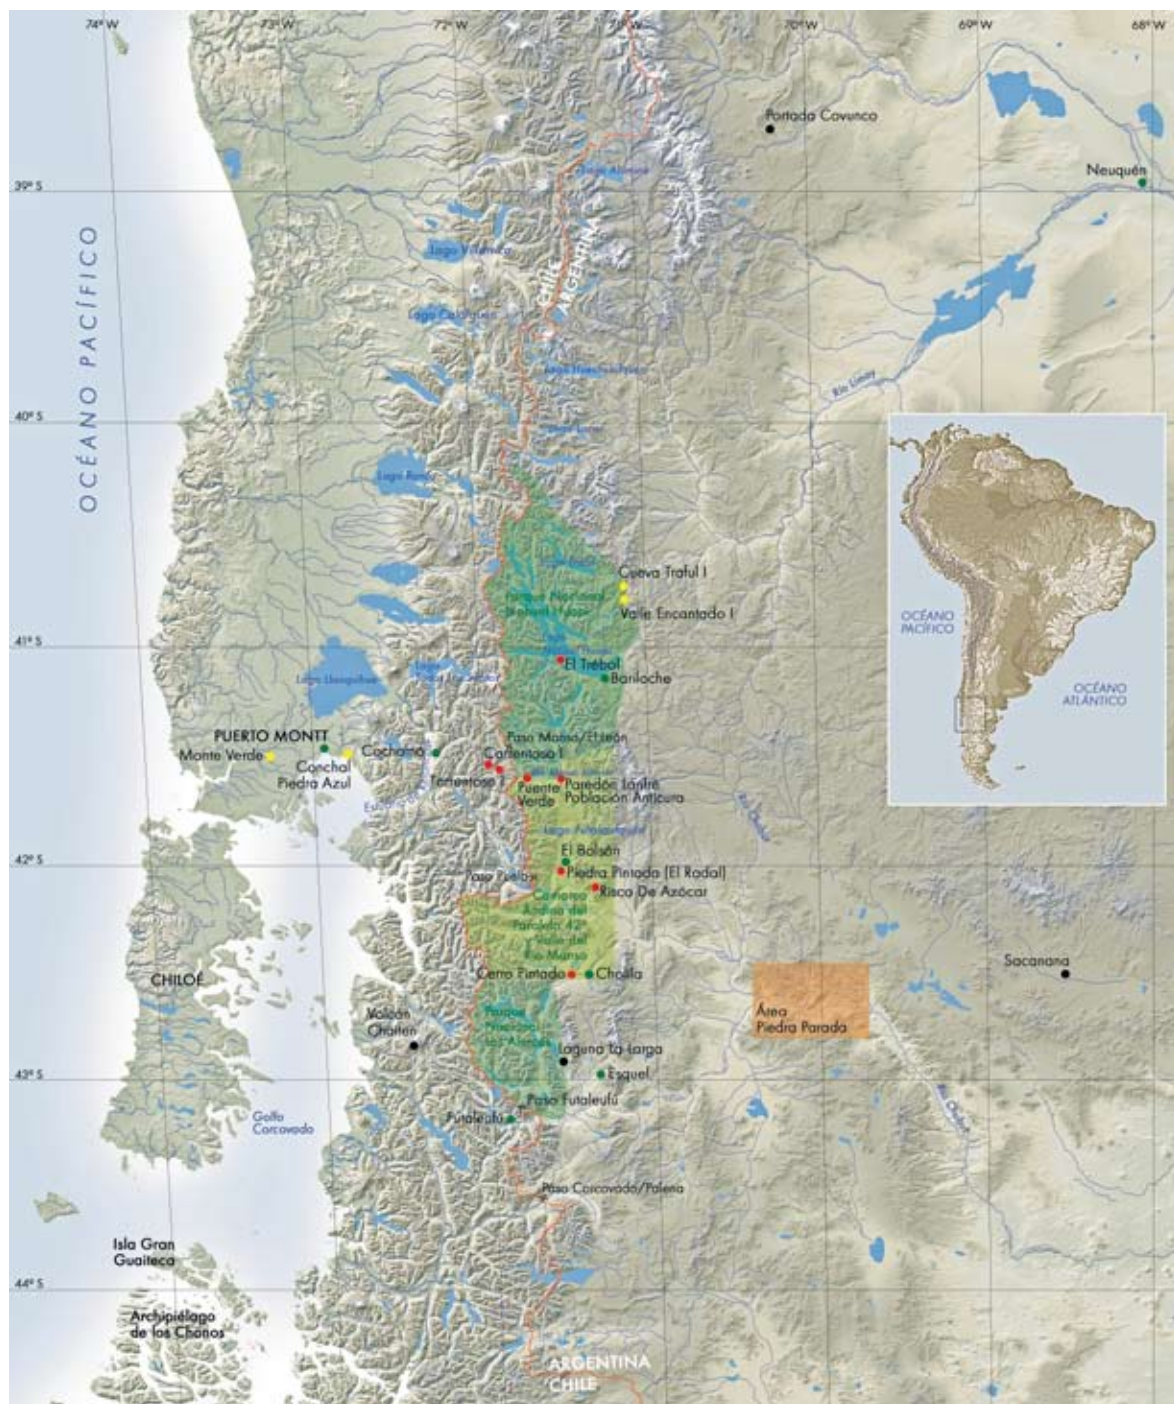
74° W
73° W
72° W
71° W
70° W
69° W
68° W

Portada Covunco
Neuquén
39° S
OCÉANO PACÍFICO
Lago Aluminé
Lago Villarrica
CHILE
ARGENTINA
Lago Calafquén
Lago Huechulafquen
Río Limay
40° S
Lago Lácar
Lago Ranco
Lago Traful
Cueva Traful I
Parque Nacional Nahuel Huapi
Valle Encantado I
41° S
Lago Nahuel Huapi
El Trébol
Bariloche
Lago Llanquihue
Lago Todos Los Santos
PUERTO MONTT
Monte Verde
Conchal Piedra Azul
Cochamó
Paso Manso/El León
Cañentoso I
Tortentoso I
Puente Verde
Paredón Lanfré
Población Anticura
Estuario de Reloncaví
Río Chubut
Lago Puelo
42° S
El Bolsón
Paso Puelo
Piedra Pintada (El Rodal)
Risco De Azócar
Corredor Andino del Paralelo 42° Valle del Río Manso
CHILOÉ
Cerro Pintado
Cholila
Sacanana
Área Piedra Parada
Volcán Chaitén
Parque Nacional Los Alerces
Laguna La Larga
43° S
Esquel
Golfo Corcovado
Paso Futaleufú
Futaleufú
Río Chubut
Paso Corcovado/Palena
Isla Gran Guaiteca
44° S
Archipiélago de los Chonos
ARGENTINA
CHILE

OCÉANO PACÍFICO
OCÉANO ATLÁNTICO